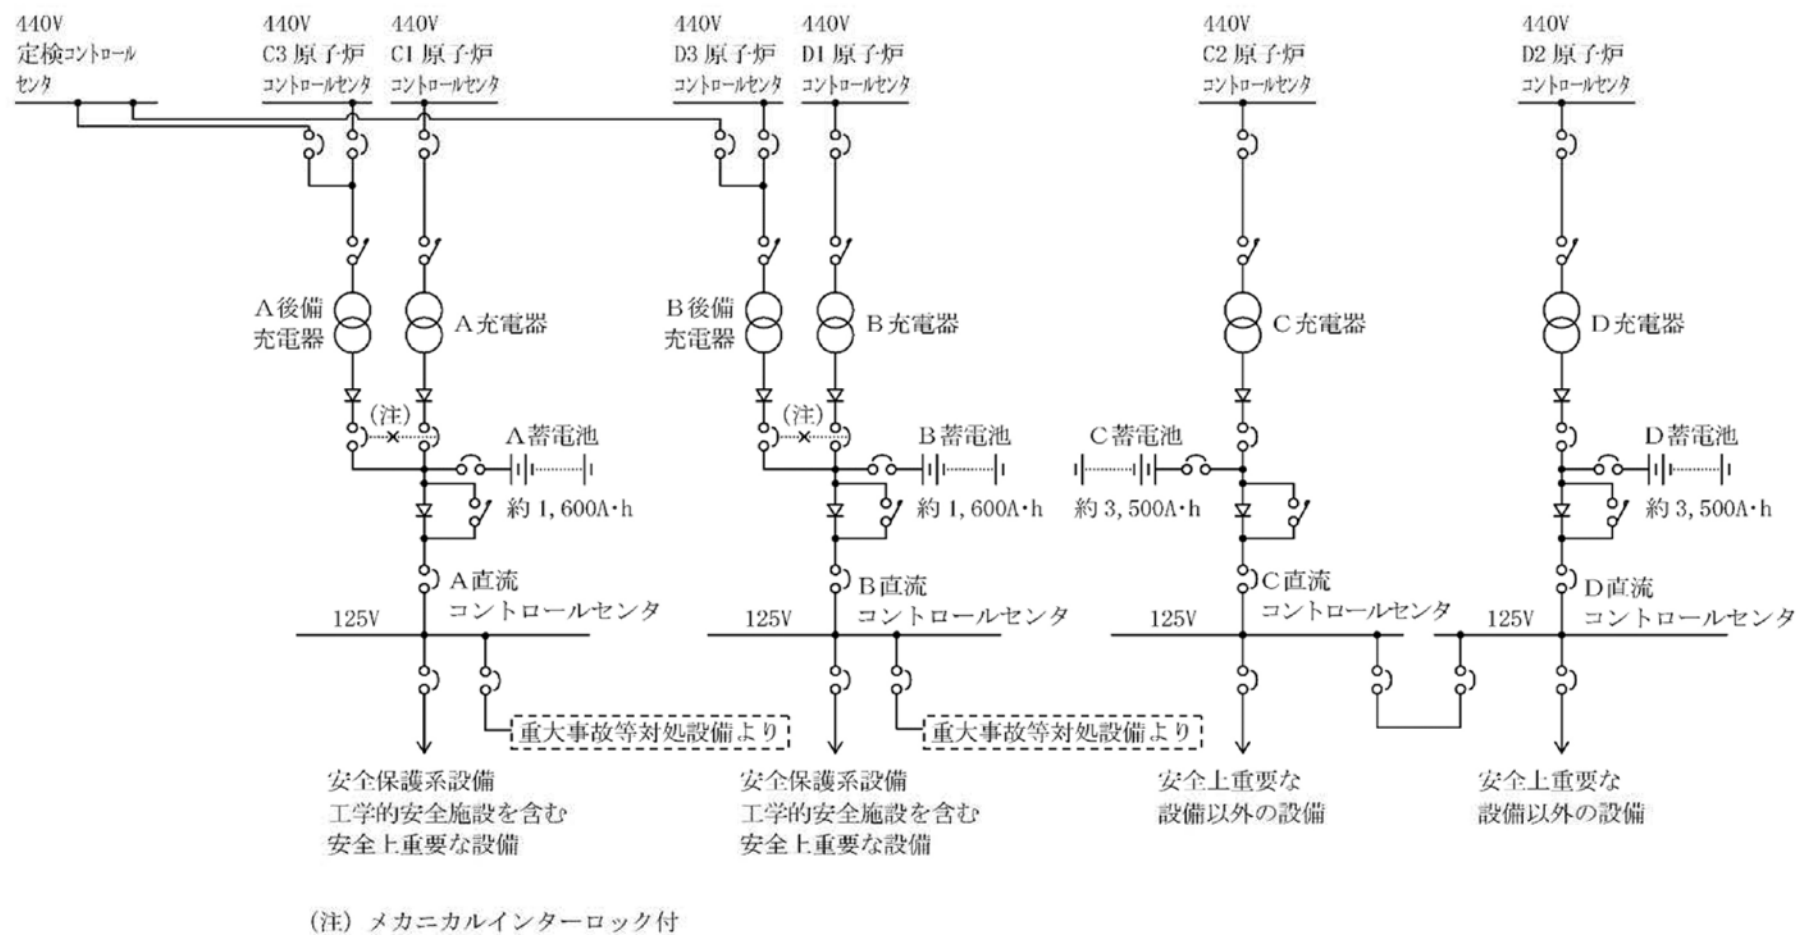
440V
定検コントロールセンタ

440V
C3 原子炉
コントロールセンタ

440V
C1 原子炉
コントロールセンタ

440V
D3 原子炉
コントロールセンタ

440V
D1 原子炉
コントロールセンタ

440V
C2 原子炉
コントロールセンタ

440V
D2 原子炉
コントロールセンタ

A後備
充電器

A充電器

B後備
充電器

B充電器

C充電器

D充電器

(注)

A蓄電池

(注)

B蓄電池

C蓄電池

D蓄電池

約 1,600A・h

約 1,600A・h

約 3,500A・h

約 3,500A・h

A直流
コントロールセンタ

B直流
コントロールセンタ

C直流
コントロールセンタ

D直流
コントロールセンタ

125V

125V

125V

125V

重大事故等対処設備より

重大事故等対処設備より

安全保護系設備
工学的安全施設を含む
安全上重要な設備

安全保護系設備
工学的安全施設を含む
安全上重要な設備

安全上重要な
設備以外の設備

安全上重要な
設備以外の設備

(注) メカニカルインターロック付